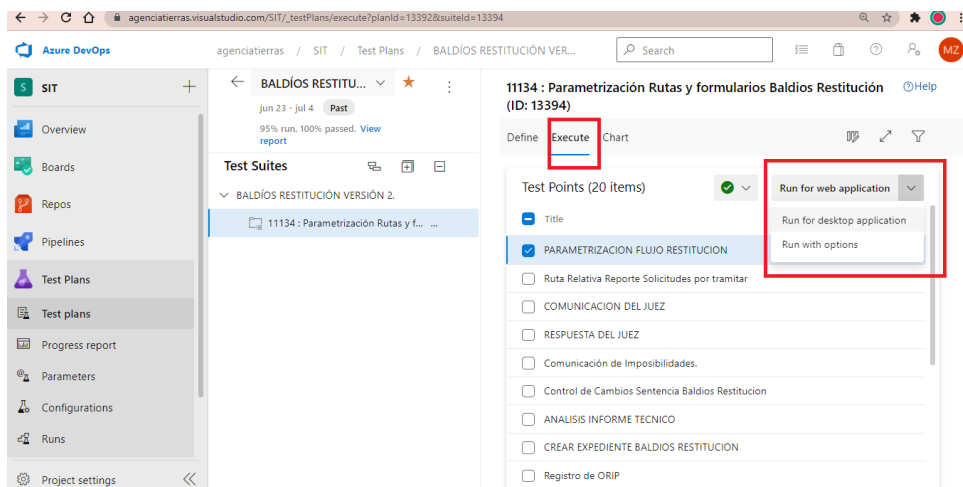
agenciatierras.visualstudio.com/SIT/_testPlans/execute?planId=13392&suiteId=13394

Azure DevOps

agenciatierras / SIT / Test Plans / BALDÍOS RESTITUCIÓN VER...

Search

MZ

S SIT

Overview

Boards

Repos

Pipelines

Test Plans

Test plans

Progress report

Parameters

Configurations

Runs

Project settings

BALDÍOS RESTITU...

jun 23 - jul 4 Past

95% run, 100% passed. View report

Test Suites

BALDÍOS RESTITUCIÓN VERSIÓN 2.

11134 : Parametrización Rutas y f... ...

11134 : Parametrización Rutas y formularios Baldios Restitución (ID: 13394)

Help

Define Execute Chart

Test Points (20 items)

Run for web application

Run for desktop application

Run with options

Title

PARAMETRIZACION FLUJO RESTITUCION

Ruta Relativa Reporte Solicitudes por tramitar

COMUNICACION DEL JUEZ

RESPUESTA DEL JUEZ

Comunicación de Imposibilidades.

Control de Cambios Sentencia Baldios Restitucion

ANALISIS INFORME TECNICO

CREAR EXPEDIENTE BALDIOS RESTITUCION

Registro de ORIP